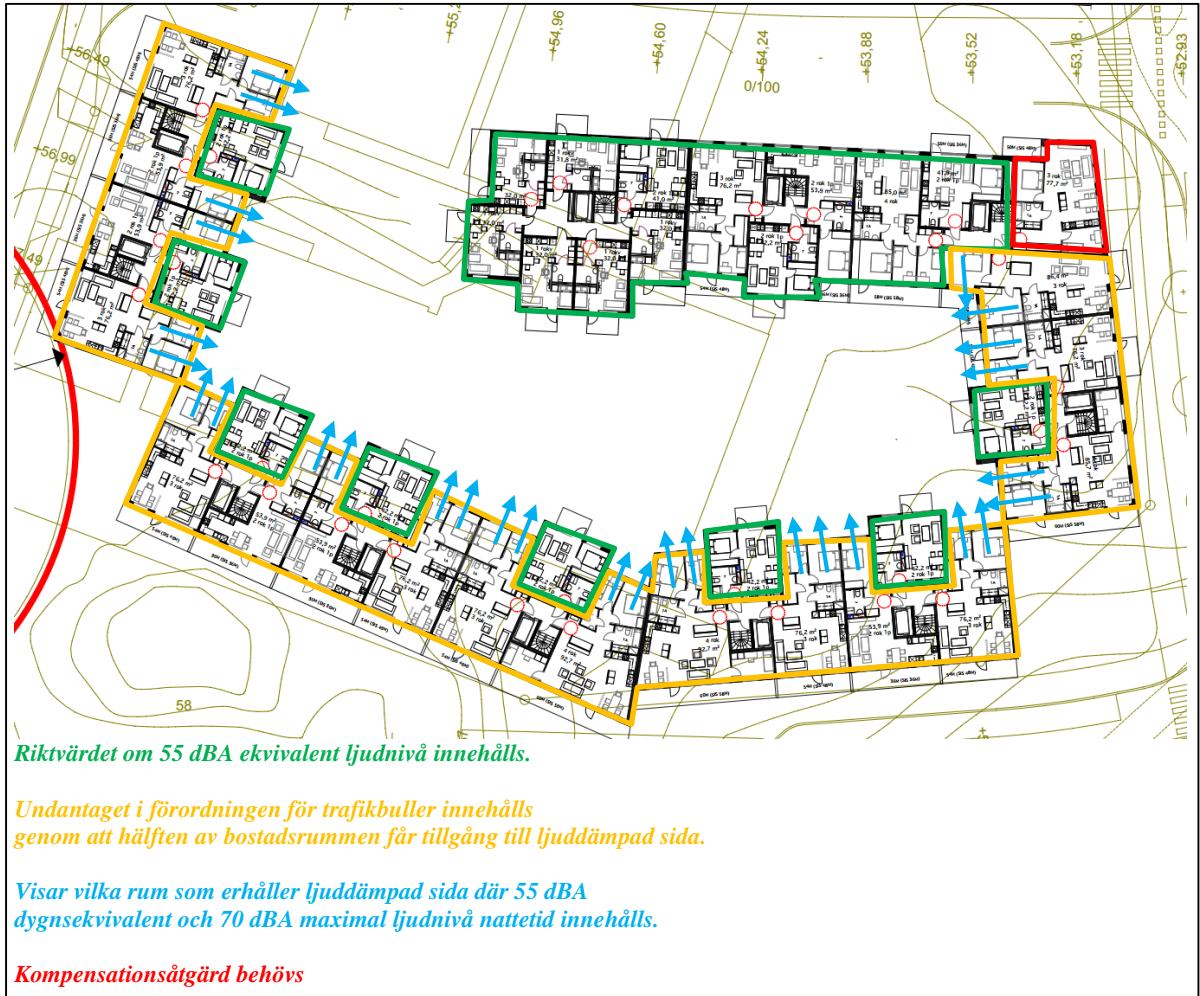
+56,49
+56,99
+55,2
+54,96
+54,60
+54,24
0/100
+53,88
+53,52
+53,18
+52,93
58

3 rok
77,7 m²
85,4 m²
3 rok
3 rok
76,2 m²
4 rok
85,0 m²
2 rok 1p
53,5 m²
1 rok
31,8 m²
2 rok
47,0 m²
76,2 m²
3 rok
53,9 m²
2 rok 1p
4 rok
92,7 m²
76,2 m²
3 rok

Riktvärdet om 55 dBA ekvivalent ljudnivå innehålls.

Undantaget i förordningen för trafikbuller innehålls genom att hälften av bostadsrummen får tillgång till ljuddämpad sida.

Visar vilka rum som erhåller ljuddämpad sida där 55 dBA dygnsekvivalent och 70 dBA maximal ljudnivå nattetid innehålls.

Kompensationsåtgärd behövs